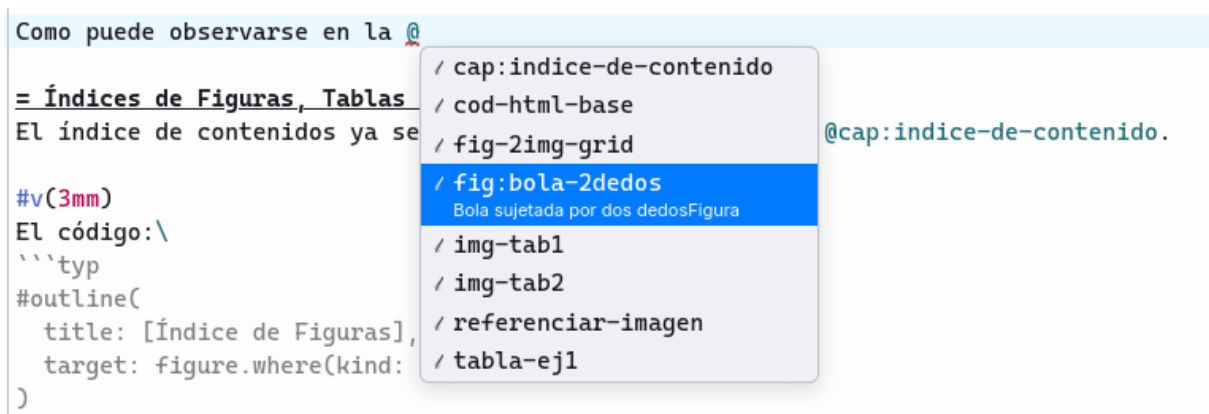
Como puede observarse en la @

= Índices de Figuras, Tablas
El índice de contenidos ya se @cap:indice-de-contenido.

#v(3mm)
El código:\
```typ
#outline(
  title: [Índice de Figuras],
  target: figure.where(kind:
)

cap:indice-de-contenido
cod-html-base
fig-2img-grid
fig:bola-2dedos
Bola sujetada por dos dedosFigura
img-tab1
img-tab2
referenciar-imagen
tabla-ej1